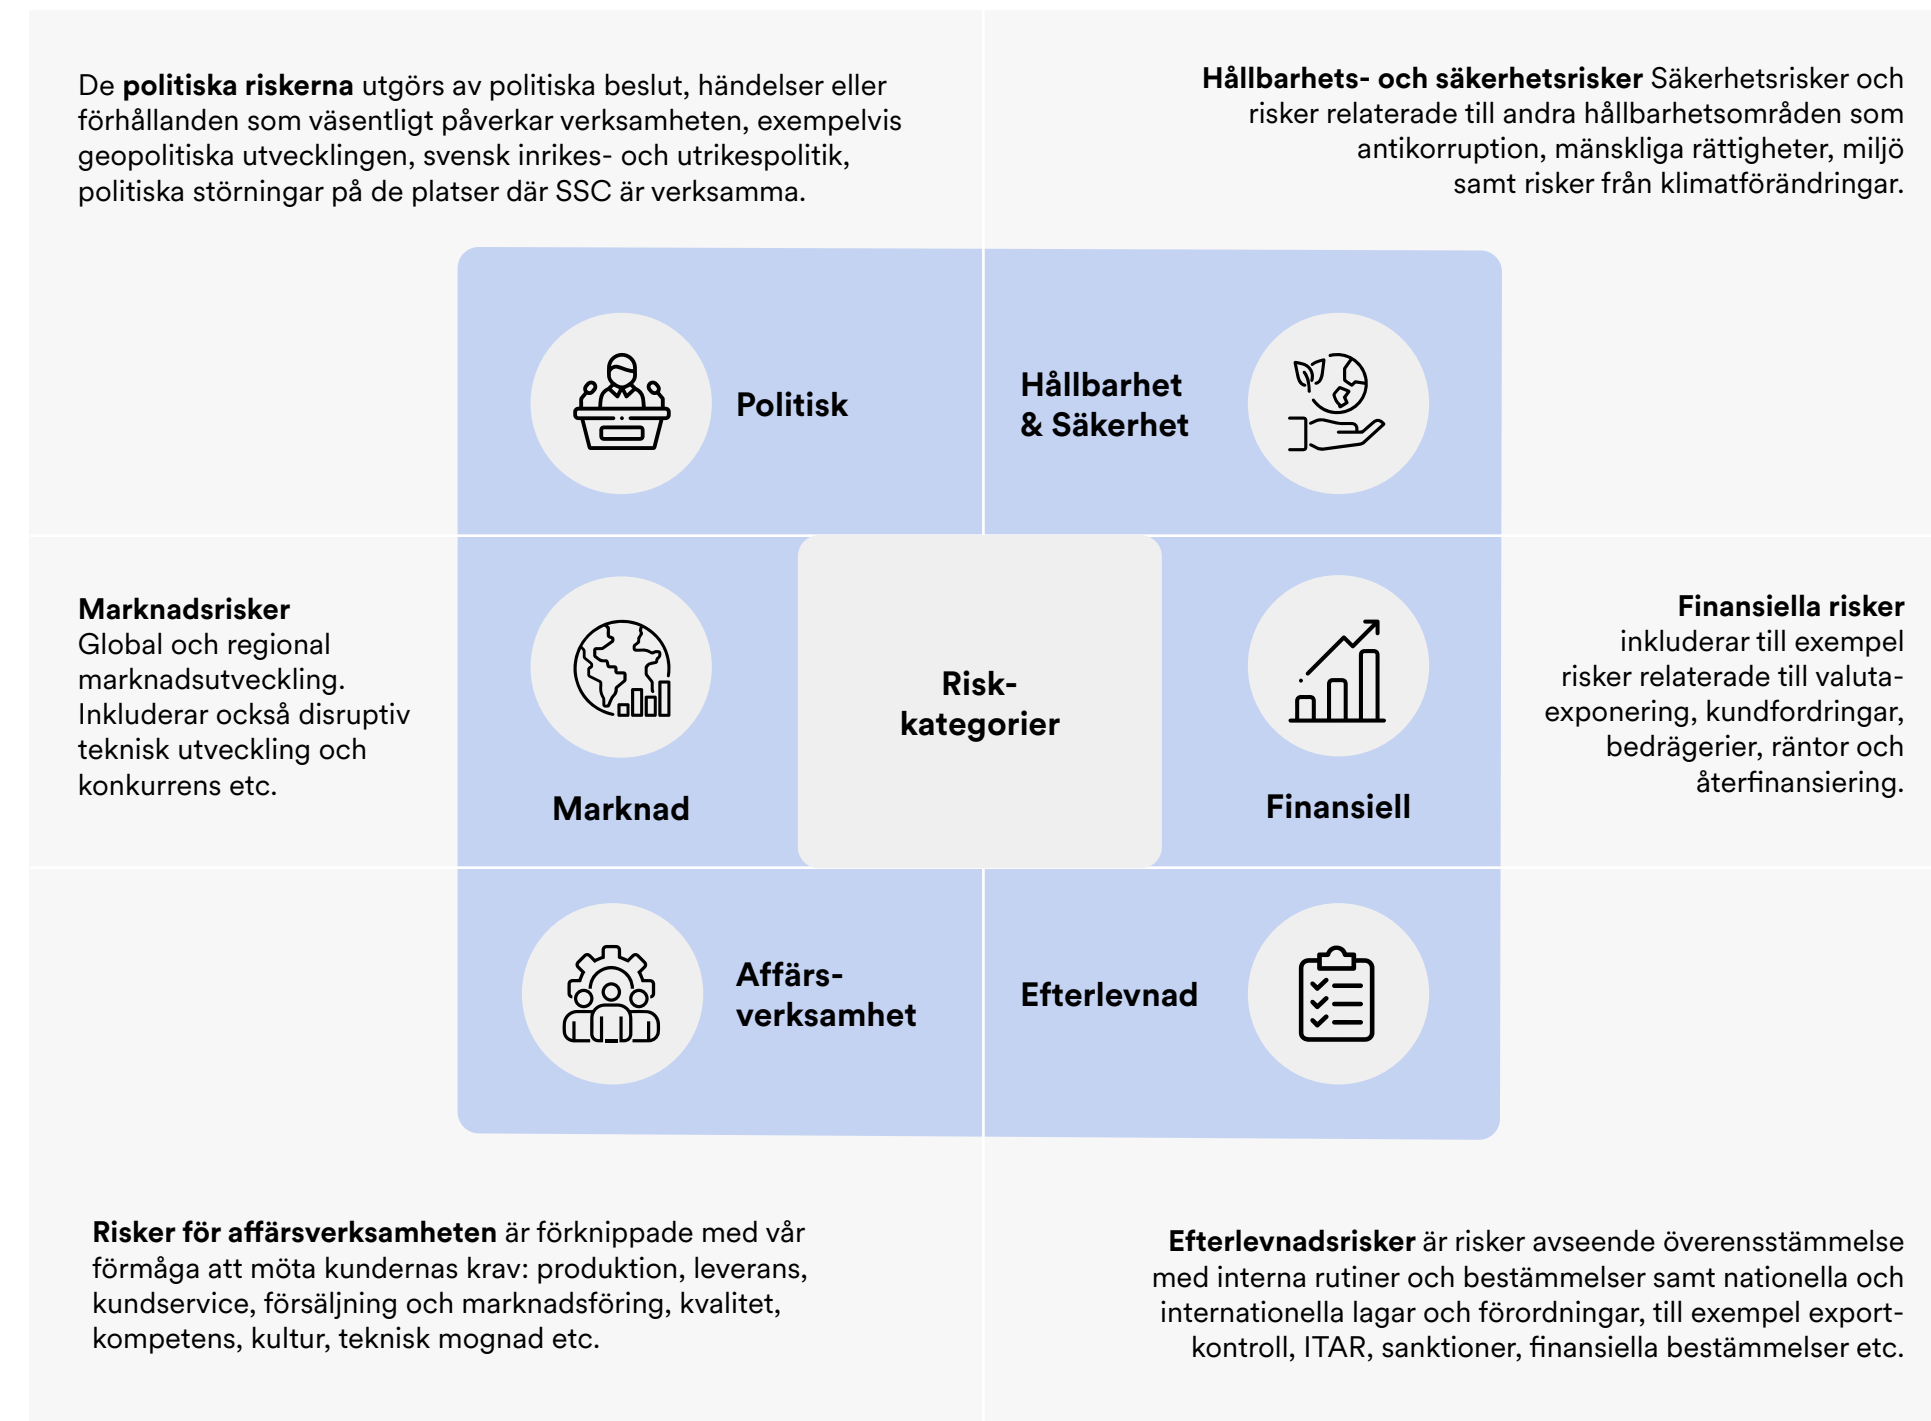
De **politiska riskerna** utgörs av politiska beslut, händelser eller förhållanden som väsentligt påverkar verksamheten, exempelvis geopolitiska utvecklingen, svensk inrikes- och utrikespolitik, politiska störningar på de platser där SSC är verksamma.

**Hållbarhets- och säkerhetsrisker** Säkerhetsrisker och risker relaterade till andra hållbarhetsområden som antikorruption, mänskliga rättigheter, miljö samt risker från klimatförändringar.

Politisk

Hållbarhet & Säkerhet

**Marknadsrisker**
Global och regional marknadsutveckling. Inkluderar också disruptiv teknisk utveckling och konkurrens etc.

Marknad

Risk-kategorier

Finansiell

**Finansiella risker**
inkluderar till exempel risker relaterade till valutaexponering, kundfordringar, bedrägerier, räntor och återfinansiering.

Affärs-verksamhet

Efterlevnad

**Risker för affärsverksamheten** är förknippade med vår förmåga att möta kundernas krav: produktion, leverans, kundservice, försäljning och marknadsföring, kvalitet, kompetens, kultur, teknisk mognad etc.

**Efterlevnadsrisker** är risker avseende överensstämmelse med interna rutiner och bestämmelser samt nationella och internationella lagar och förordningar, till exempel exportkontroll, ITAR, sanktioner, finansiella bestämmelser etc.